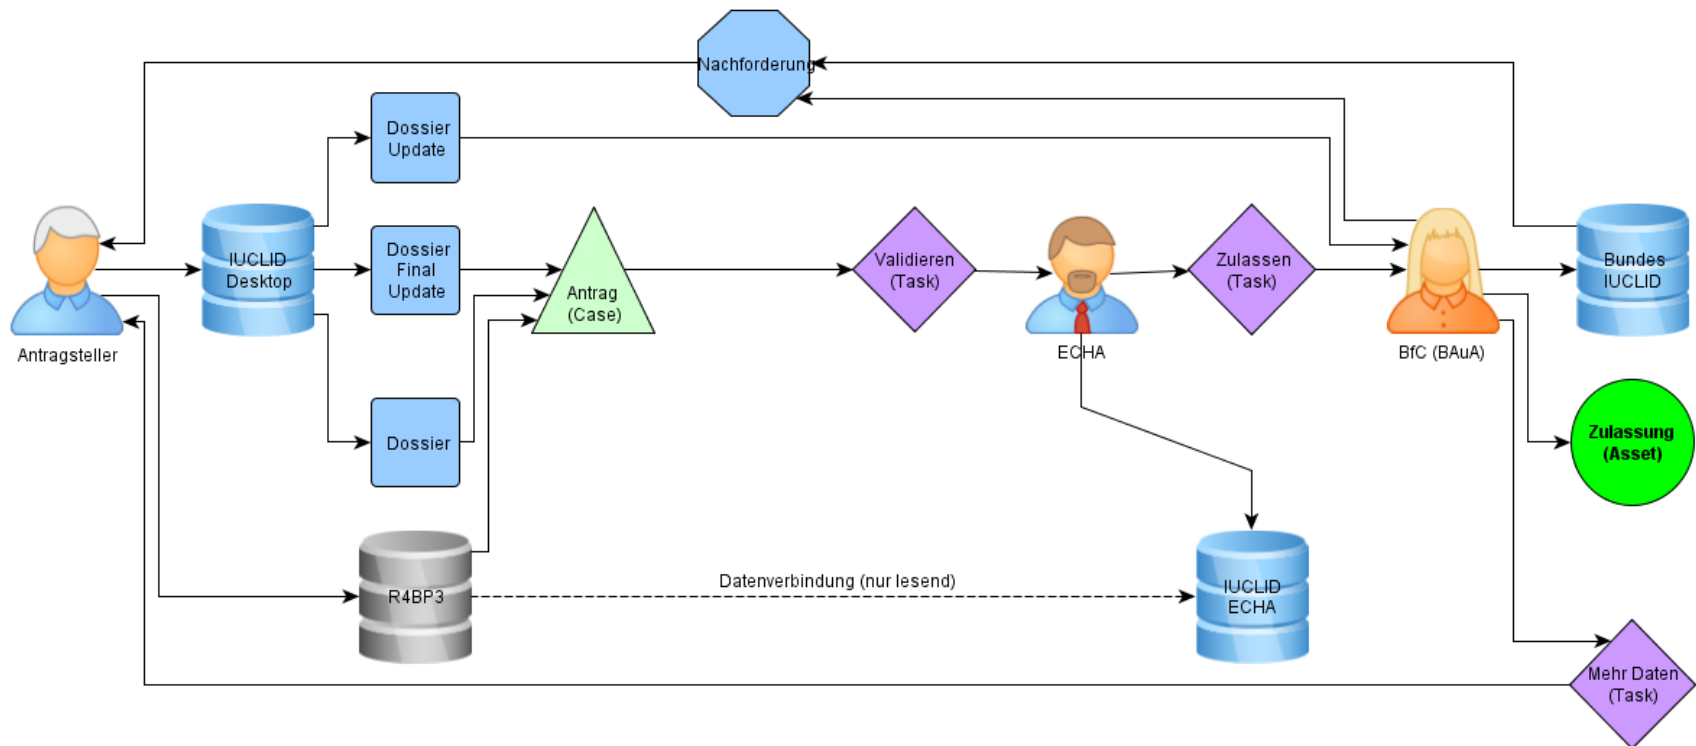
Nachforderung

Dossier Update

IUCLID Desktop

Dossier Final Update

Antrag (Case)

Validieren (Task)

Zulassen (Task)

Bundes IUCLID

Antragsteller

ECHA

BfC (BAuA)

Dossier

Zulassung (Asset)

R4BP3

Datenverbindung (nur lesend)

IUCLID ECHA

Mehr Daten (Task)